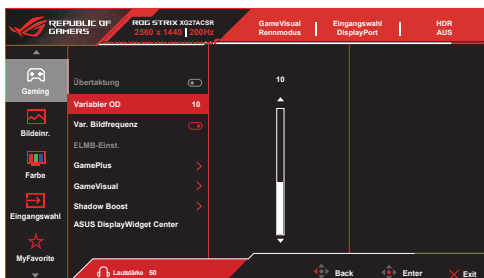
REPUBLIC OF GAMERS

ROG STRIX XG27ACSR
2560 x 1440 | 200Hz

GameVisual
Rennmodus

Eingangswahl
DisplayPort

HDR
AUS

Gaming

Bildeinr.

Farbe

Eingangswahl

MyFavorite

Übertaktung

Variabler OD 10

Var. Bildfrequenz

ELMB-Einst.

GamePlus

GameVisual

Shadow Boost

ASUS DisplayWidget Center

10

Lautstärke 50

Back

Enter

Exit